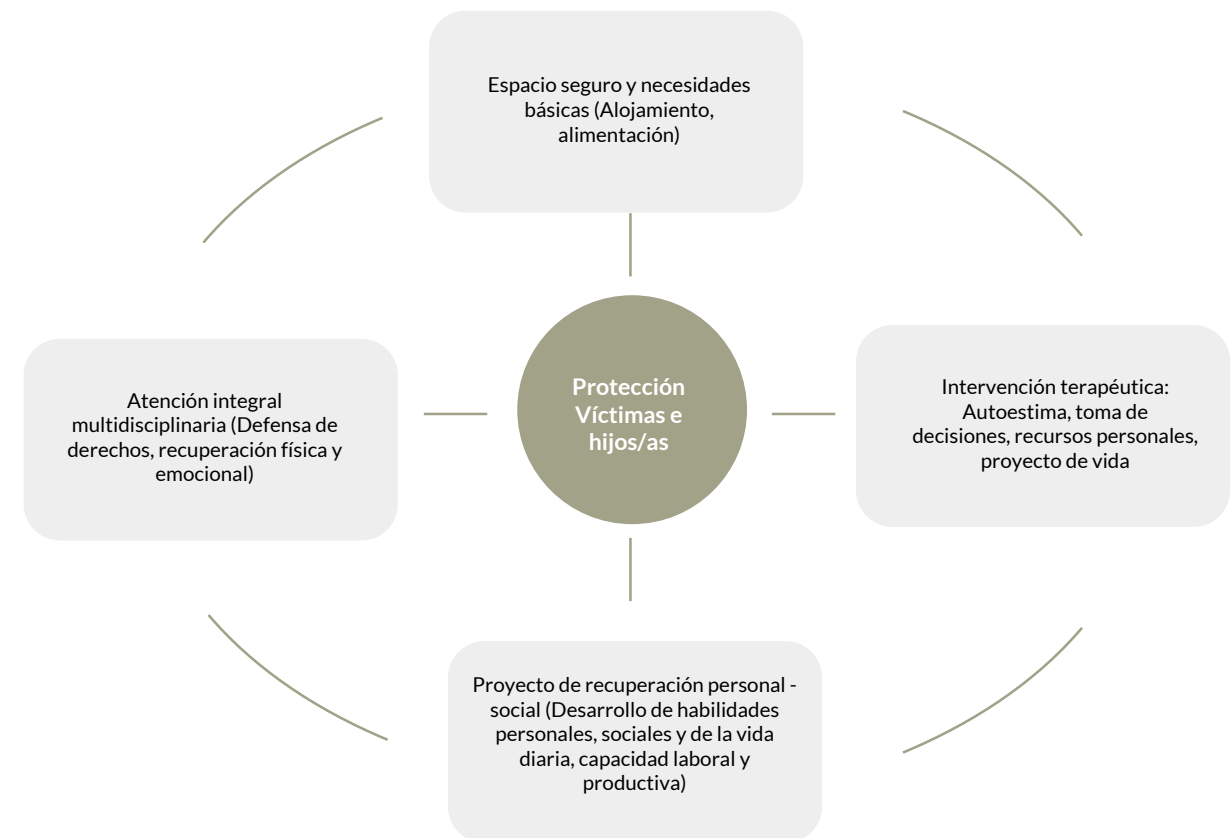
Espacio seguro y necesidades básicas (Alojamiento, alimentación)

Atención integral multidisciplinaria (Defensa de derechos, recuperación física y emocional)

Protección Víctimas e hijos/as

Intervención terapéutica: Autoestima, toma de decisiones, recursos personales, proyecto de vida

Proyecto de recuperación personal - social (Desarrollo de habilidades personales, sociales y de la vida diaria, capacidad laboral y productiva)